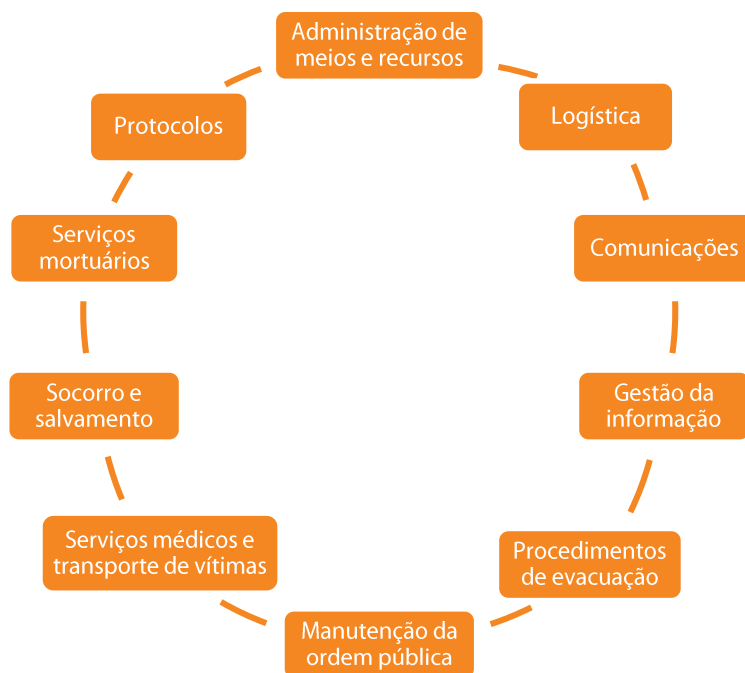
Administração de meios e recursos

Logística

Comunicações

Gestão da informação

Procedimentos de evacuação

Manutenção da ordem pública

Serviços médicos e transporte de vítimas

Socorro e salvamento

Serviços mortuários

Protocolos